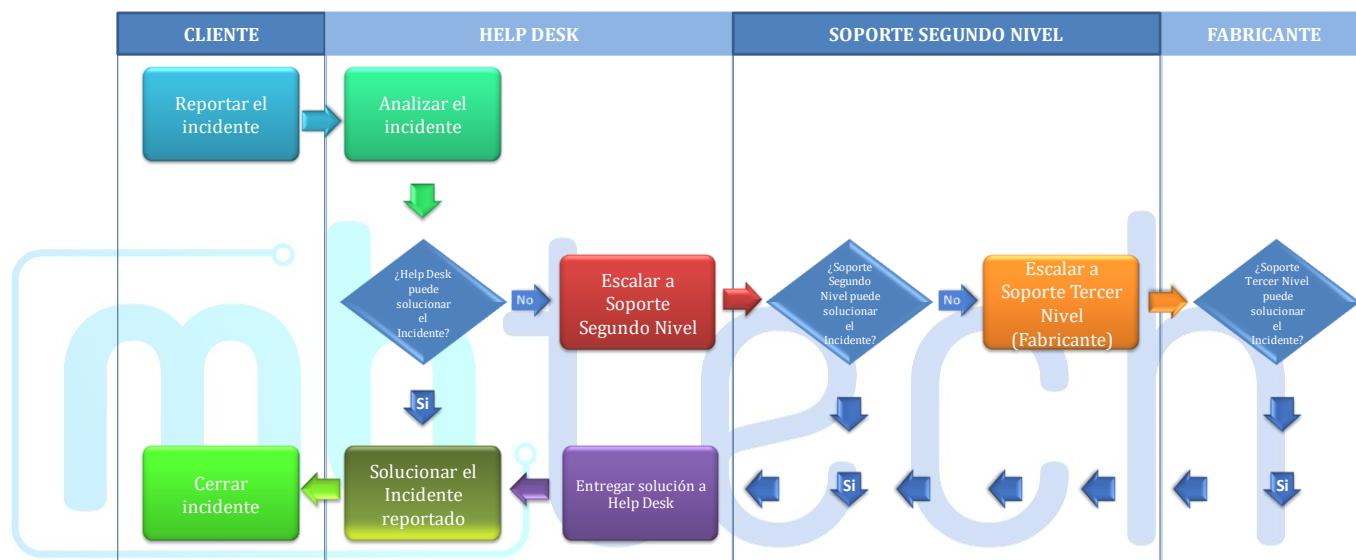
CLIENTE

HELP DESK

SOPORTE SEGUNDO NIVEL

FABRICANTE

Reportar el incidente

Analizar el incidente

¿Help Desk puede solucionar el Incidente?

No

Escalar a Soporte Segundo Nivel

¿Soporte Segundo Nivel puede solucionar el Incidente?

No

Escalar a Soporte Tercer Nivel (Fabricante)

¿Soporte Tercer Nivel puede solucionar el Incidente?

Si

Si

Si

Cerrar incidente

Solucionar el Incidente reportado

Entregar solución a Help Desk

mhtech